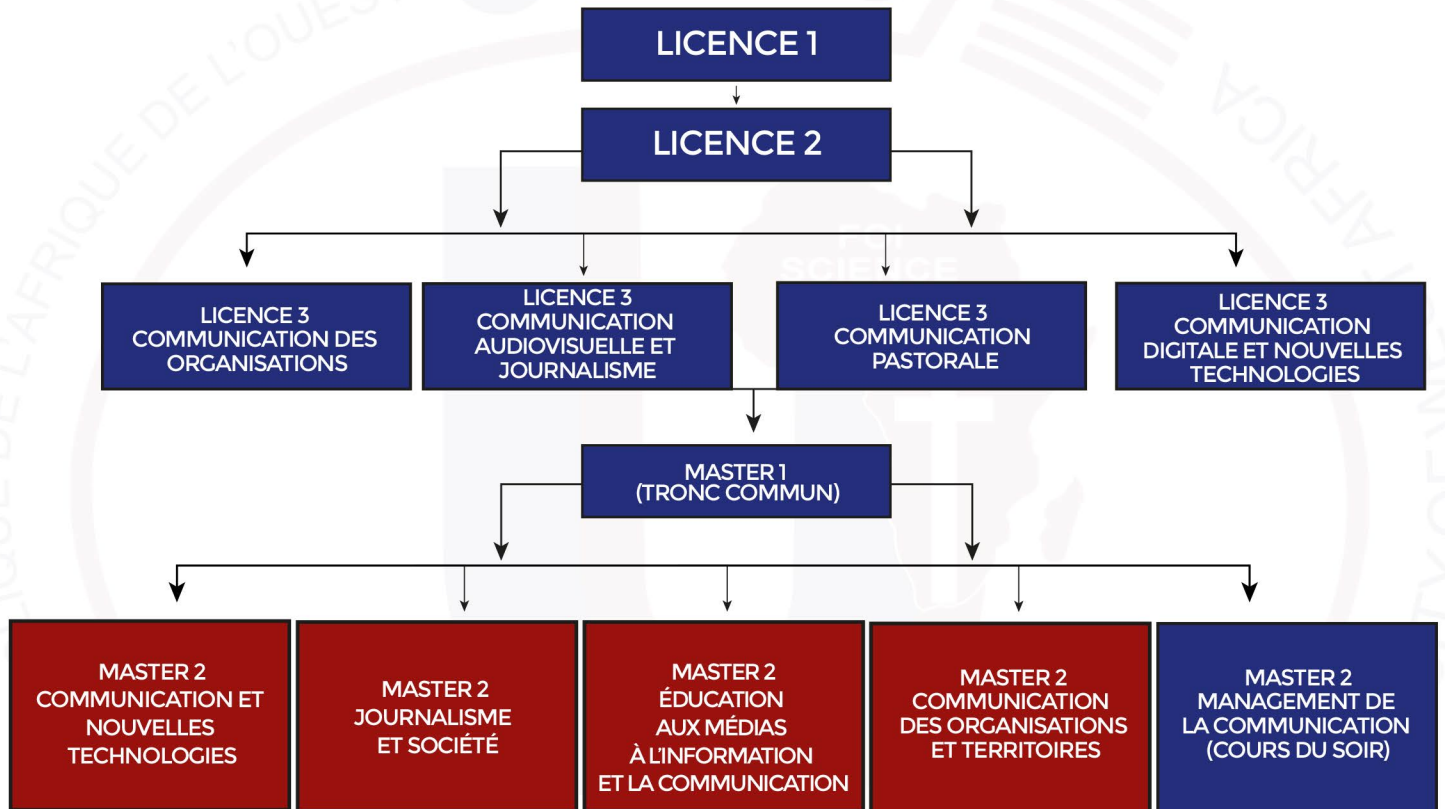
LICENCE 1

LICENCE 2

LICENCE 3
COMMUNICATION DES ORGANISATIONS

LICENCE 3
COMMUNICATION AUDIOVISUELLE ET JOURNALISME

LICENCE 3
COMMUNICATION PASTORALE

LICENCE 3
COMMUNICATION DIGITALE ET NOUVELLES TECHNOLOGIES

MASTER 1
(TRONC COMMUN)

MASTER 2
COMMUNICATION ET NOUVELLES TECHNOLOGIES

MASTER 2
JOURNALISME ET SOCIÉTÉ

MASTER 2
ÉDUCATION AUX MÉDIAS À L'INFORMATION ET LA COMMUNICATION

MASTER 2
COMMUNICATION DES ORGANISATIONS ET TERRITOIRES

MASTER 2
MANAGEMENT DE LA COMMUNICATION (COURS DU SOIR)